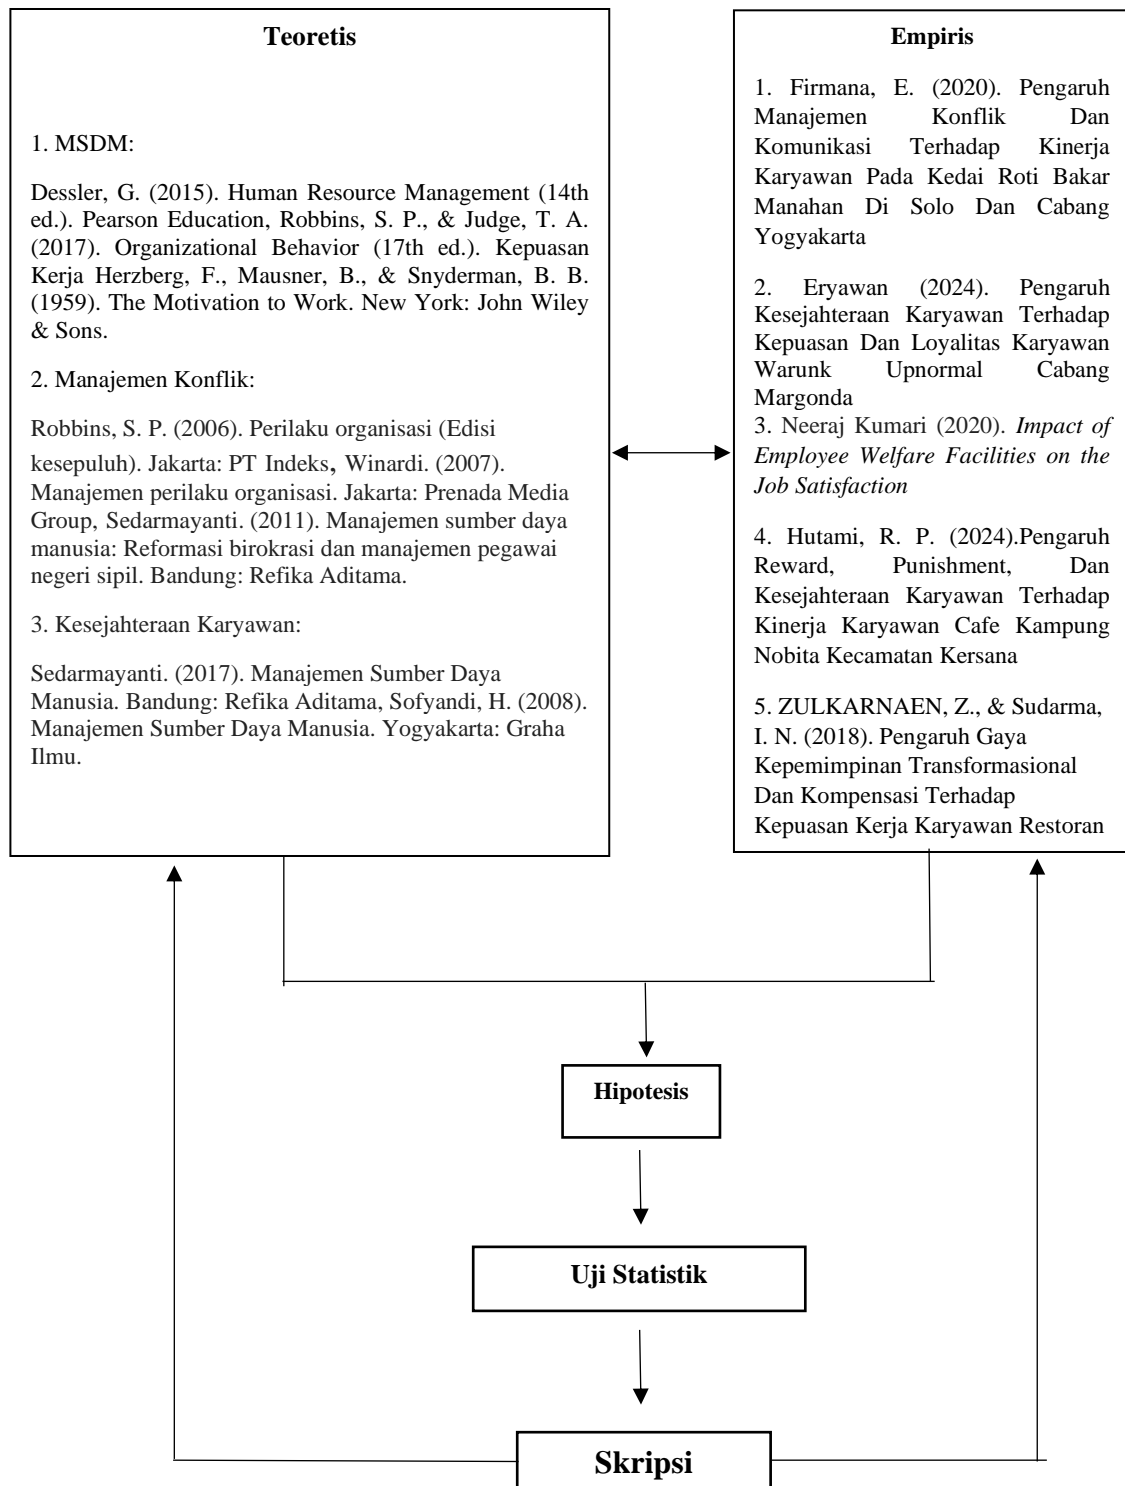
**Teoretis**

1. MSDM:

Dessler, G. (2015). Human Resource Management (14th ed.). Pearson Education, Robbins, S. P., & Judge, T. A. (2017). Organizational Behavior (17th ed.). Kepuasan Kerja Herzberg, F., Mausner, B., & Snyderman, B. B. (1959). The Motivation to Work. New York: John Wiley & Sons.

2. Manajemen Konflik:

Robbins, S. P. (2006). Perilaku organisasi (Edisi kesepuluh). Jakarta: PT Indeks, Winardi. (2007). Manajemen perilaku organisasi. Jakarta: Prenada Media Group, Sedarmayanti. (2011). Manajemen sumber daya manusia: Reformasi birokrasi dan manajemen pegawai negeri sipil. Bandung: Refika Aditama.

3. Kesejahteraan Karyawan:

Sedarmayanti. (2017). Manajemen Sumber Daya Manusia. Bandung: Refika Aditama, Sofyandi, H. (2008). Manajemen Sumber Daya Manusia. Yogyakarta: Graha Ilmu.

**Empiris**

1. Firmana, E. (2020). Pengaruh Manajemen Konflik Dan Komunikasi Terhadap Kinerja Karyawan Pada Kedai Roti Bakar Manahan Di Solo Dan Cabang Yogyakarta

2. Eryawan (2024). Pengaruh Kesejahteraan Karyawan Terhadap Kepuasan Dan Loyalitas Karyawan Warunk Upnormal Cabang Margonda
3. Neeraj Kumari (2020). *Impact of Employee Welfare Facilities on the Job Satisfaction*

4. Hutami, R. P. (2024).Pengaruh Reward, Punishment, Dan Kesejahteraan Karyawan Terhadap Kinerja Karyawan Cafe Kampung Nobita Kecamatan Kersana

5. ZULKARNAEN, Z., & Sudarma, I. N. (2018). Pengaruh Gaya Kepemimpinan Transformasional Dan Kompensasi Terhadap Kepuasan Kerja Karyawan Restoran

**Hipotesis**

**Uji Statistik**

**Skripsi**